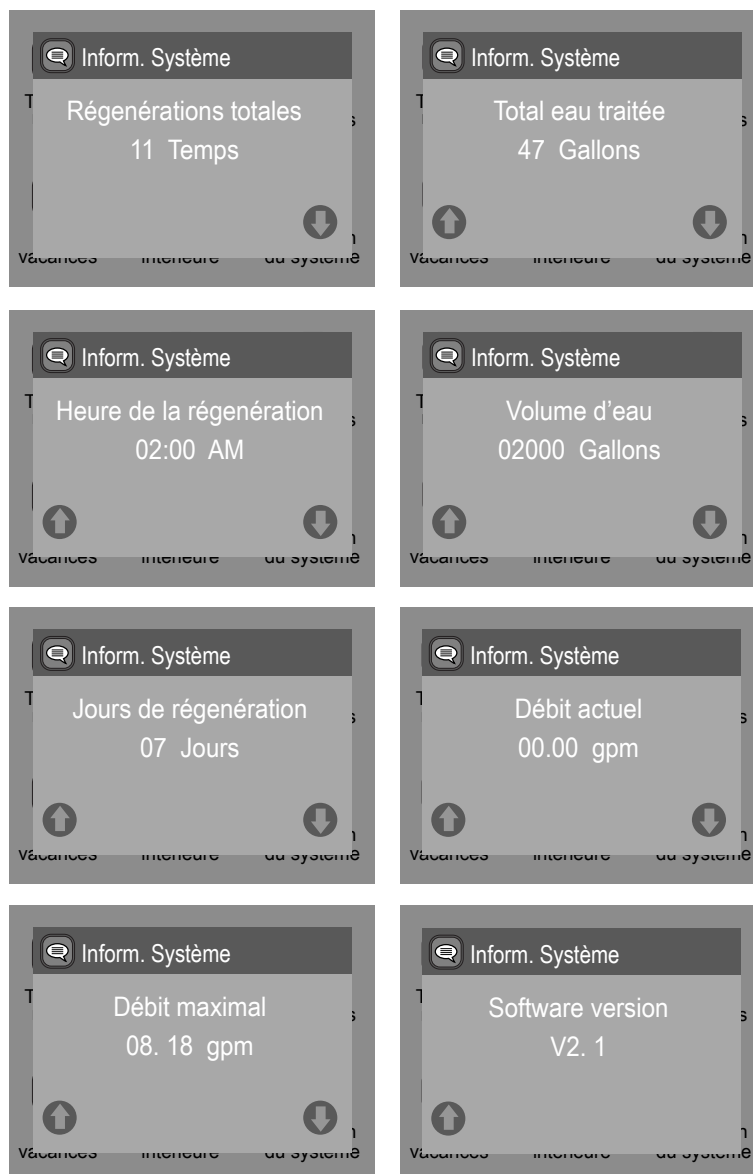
Inform. Système

Régenérations totales
11 Temps

Inform. Système

Total eau traitée
47 Gallons

Inform. Système

Heure de la régenération
02:00 AM

Inform. Système

Volume d'eau
02000 Gallons

Inform. Système

Jours de régenération
07 Jours

Inform. Système

Débit actuel
00.00 gpm

Inform. Système

Débit maximal
08. 18 gpm

Inform. Système

Software version
V2. 1